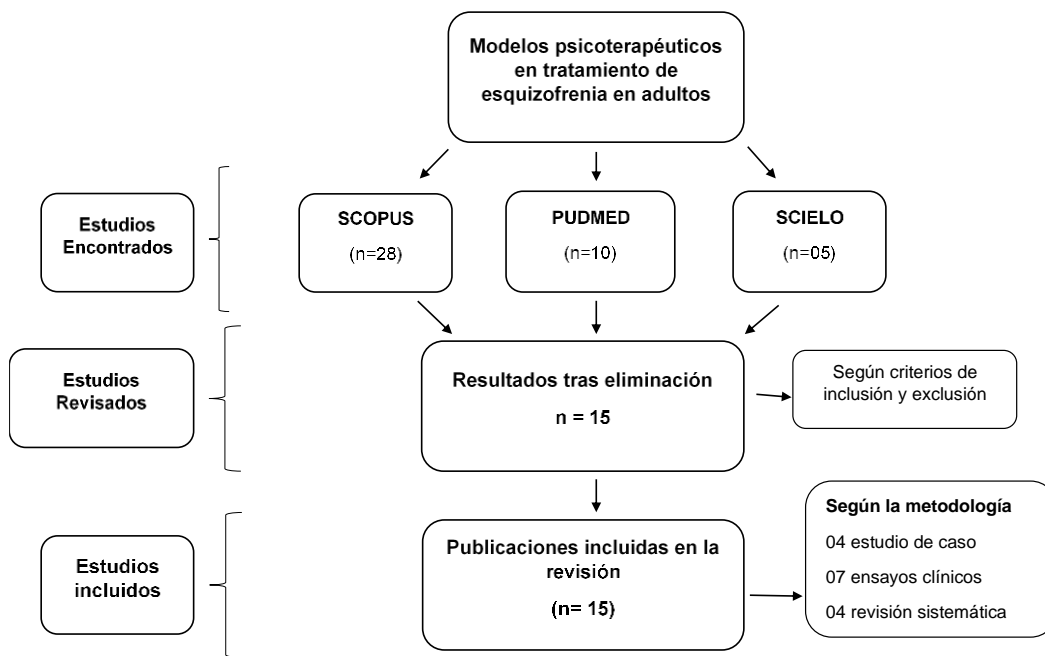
Modelos psicoterapéuticos en tratamiento de esquizofrenia en adultos

Estudios Encontrados

SCOPUS
(n=28)

PUDMED
(n=10)

SCIELO
(n=05)

Estudios Revisados

Resultados tras eliminación
n = 15

Según criterios de inclusión y exclusión

Estudios incluidos

Publicaciones incluidas en la revisión
(n= 15)

Según la metodología
04 estudio de caso
07 ensayos clínicos
04 revisión sistemática